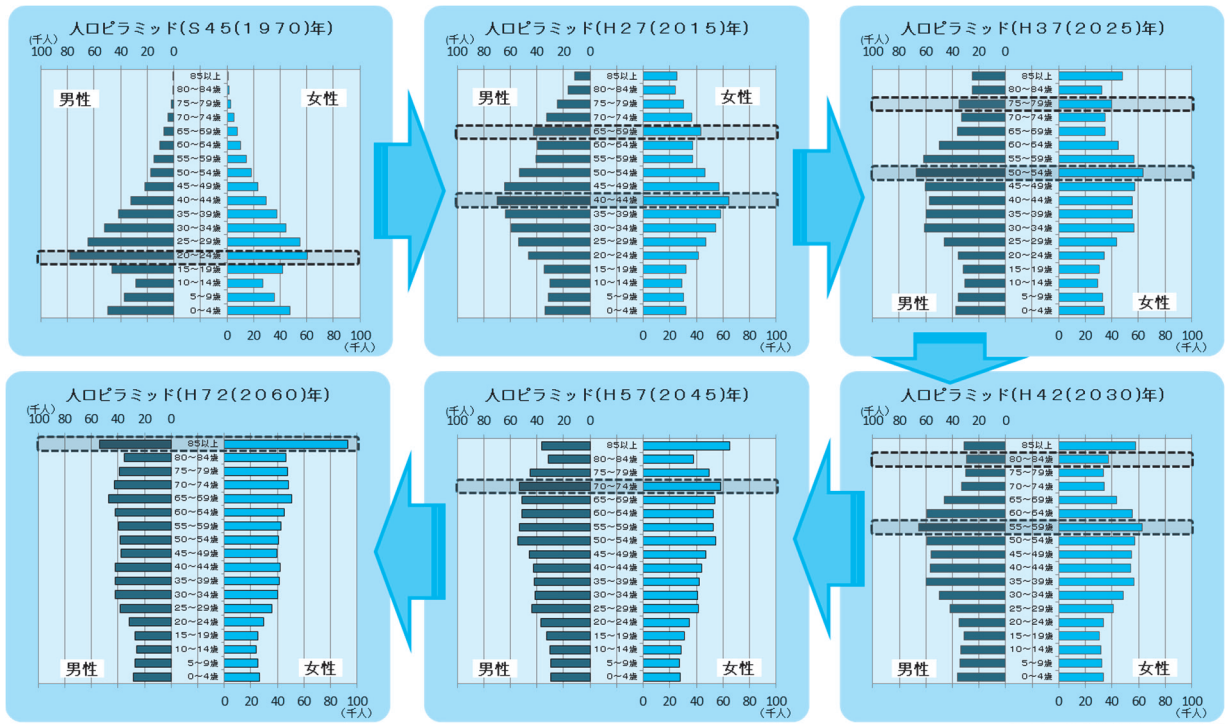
人口ピラミッド(S45(1970)年)

(千人)
100 80 60 40 20 0

男性
女性

85以上
80~84歳
75~79歳
70~74歳
65~69歳
60~64歳
55~59歳
50~54歳
45~49歳
40~44歳
35~39歳
30~34歳
25~29歳
20~24歳
15~19歳
10~14歳
5~9歳
0~4歳

0 20 40 60 80 100
(千人)

人口ピラミッド(H27(2015)年)

(千人)
100 80 60 40 20 0

男性
女性

85以上
80~84歳
75~79歳
70~74歳
65~69歳
60~64歳
55~59歳
50~54歳
45~49歳
40~44歳
35~39歳
30~34歳
25~29歳
20~24歳
15~19歳
10~14歳
5~9歳
0~4歳

0 20 40 60 80 100
(千人)

人口ピラミッド(H37(2025)年)

(千人)
100 80 60 40 20 0

85以上
80~84歳
75~79歳
70~74歳
65~69歳
60~64歳
55~59歳
50~54歳
45~49歳
40~44歳
35~39歳
30~34歳
25~29歳
20~24歳
15~19歳
10~14歳
5~9歳
0~4歳

男性
女性

0 20 40 60 80 100
(千人)

人口ピラミッド(H72(2060)年)

(千人)
100 80 60 40 20 0

85以上
80~84歳
75~79歳
70~74歳
65~69歳
60~64歳
55~59歳
50~54歳
45~49歳
40~44歳
35~39歳
30~34歳
25~29歳
20~24歳
15~19歳
10~14歳
5~9歳
0~4歳

男性
女性

0 20 40 60 80 100
(千人)

人口ピラミッド(H57(2045)年)

(千人)
100 80 60 40 20 0

85以上
80~84歳
75~79歳
70~74歳
65~69歳
60~64歳
55~59歳
50~54歳
45~49歳
40~44歳
35~39歳
30~34歳
25~29歳
20~24歳
15~19歳
10~14歳
5~9歳
0~4歳

男性
女性

0 20 40 60 80 100
(千人)

人口ピラミッド(H42(2030)年)

(千人)
100 80 60 40 20 0

85以上
80~84歳
75~79歳
70~74歳
65~69歳
60~64歳
55~59歳
50~54歳
45~49歳
40~44歳
35~39歳
30~34歳
25~29歳
20~24歳
15~19歳
10~14歳
5~9歳
0~4歳

男性
女性

0 20 40 60 80 100
(千人)